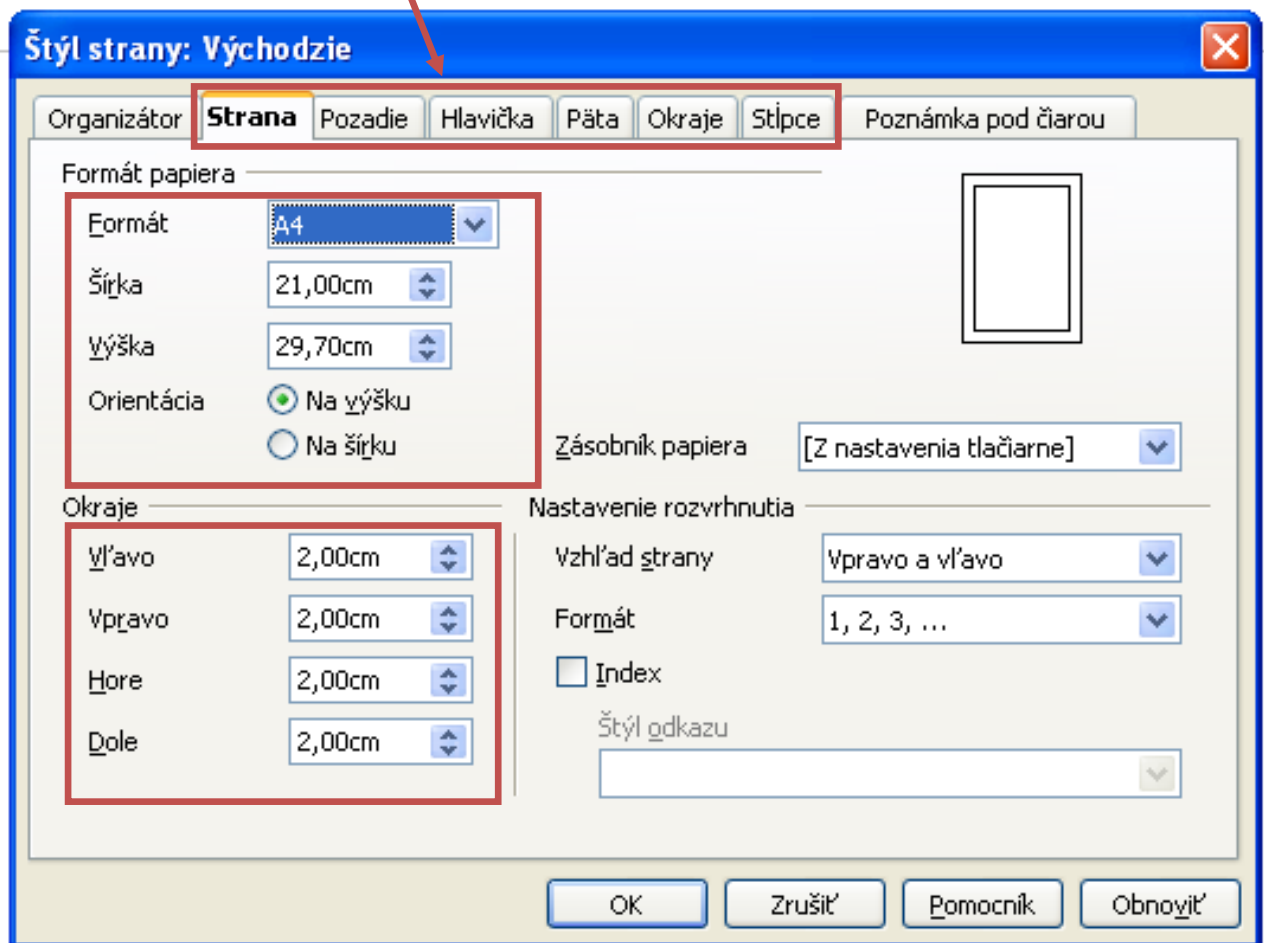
Štýl strany: Východzie

Organizátor | Strana | Pozadie | Hlavička | Päta | Okraje | Stĺpce | Poznámka pod čiarou

Formát papiera

Formát A4

Šírka 21,00cm

Výška 29,70cm

Orientácia Na výšku

Na šírku

Zásobník papiera [Z nastavenia tlačiarne]

Okraje

Vľavo 2,00cm

Vpravo 2,00cm

Hore 2,00cm

Dole 2,00cm

Nastavenie rozvrhnutia

Vzhľad strany Vpravo a vľavo

Formát 1, 2, 3, ...

Index

Štýl odkazu

OK | Zrušiť | Pomocník | Obnoviť